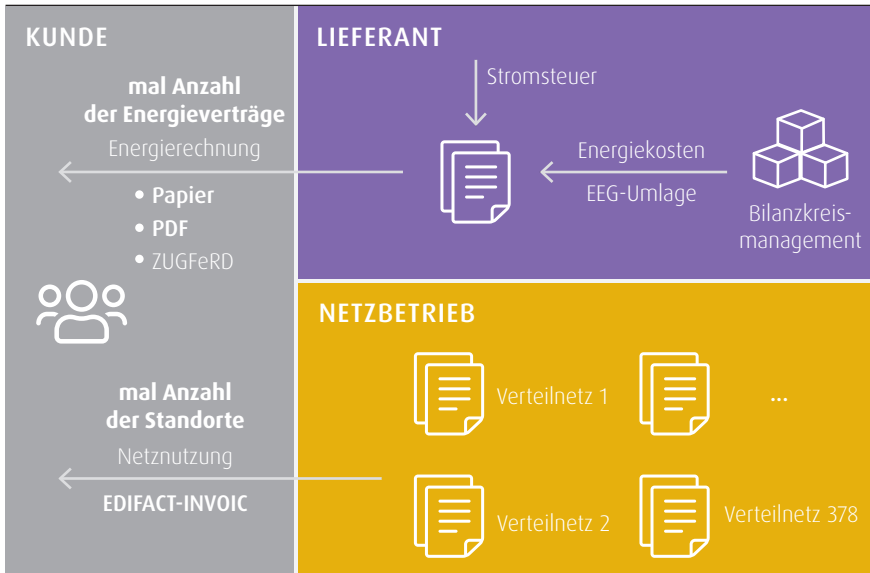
KUNDE

mal Anzahl der Energieverträge

Energierechnung

• Papier
• PDF
• ZUGFeRD

mal Anzahl der Standorte

Netznutzung

EDIFACT-INVOIC

LIEFERANT

Stromsteuer

Energiekosten

EEG-Umlage

Bilanzkreismanagement

NETZBETRIEB

Verteilnetz 1

...

Verteilnetz 2

Verteilnetz 378